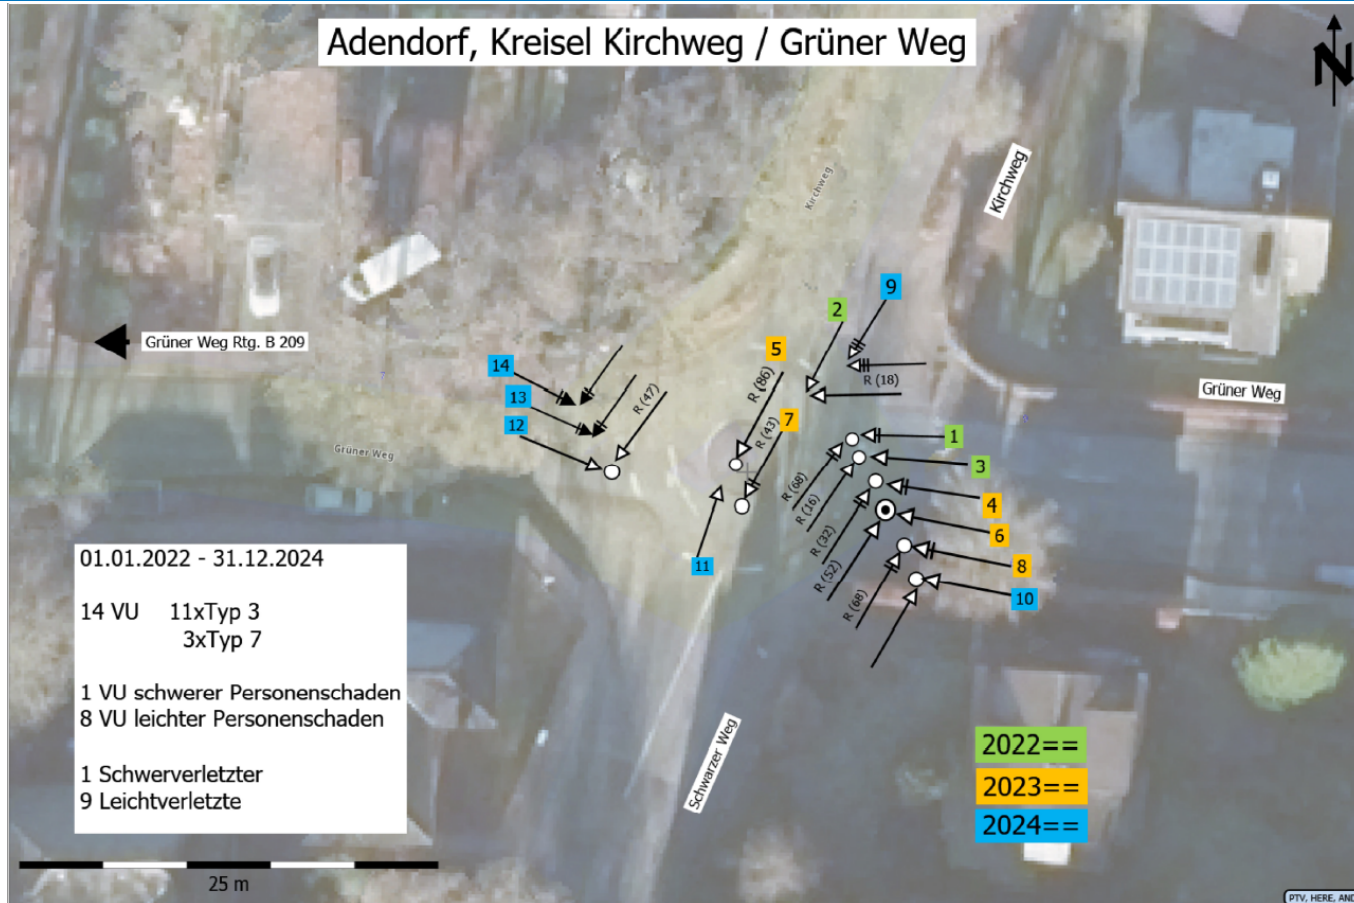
Adendorf, Kreisel Kirchweg / Grüner Weg

N

Kirchweg

Kirchweg

Grüner Weg Rtg. B 209

Grüner Weg

Grüner Weg

9
2
5
R (18)
14
R (86)
13
R (47)
7
R (43)
12
1
3
R (88)
R (16)
4
R (32)
6
R (52)
11
8
R (68)
10

01.01.2022 - 31.12.2024

14 VU 11xTyp 3
3xTyp 7

1 VU schwerer Personenschaden
8 VU leichter Personenschaden

1 Schwerverletzter
9 Leichtverletzte

Schwarzer Weg

2022==
2023==
2024==

25 m

PTV, HERE, AND